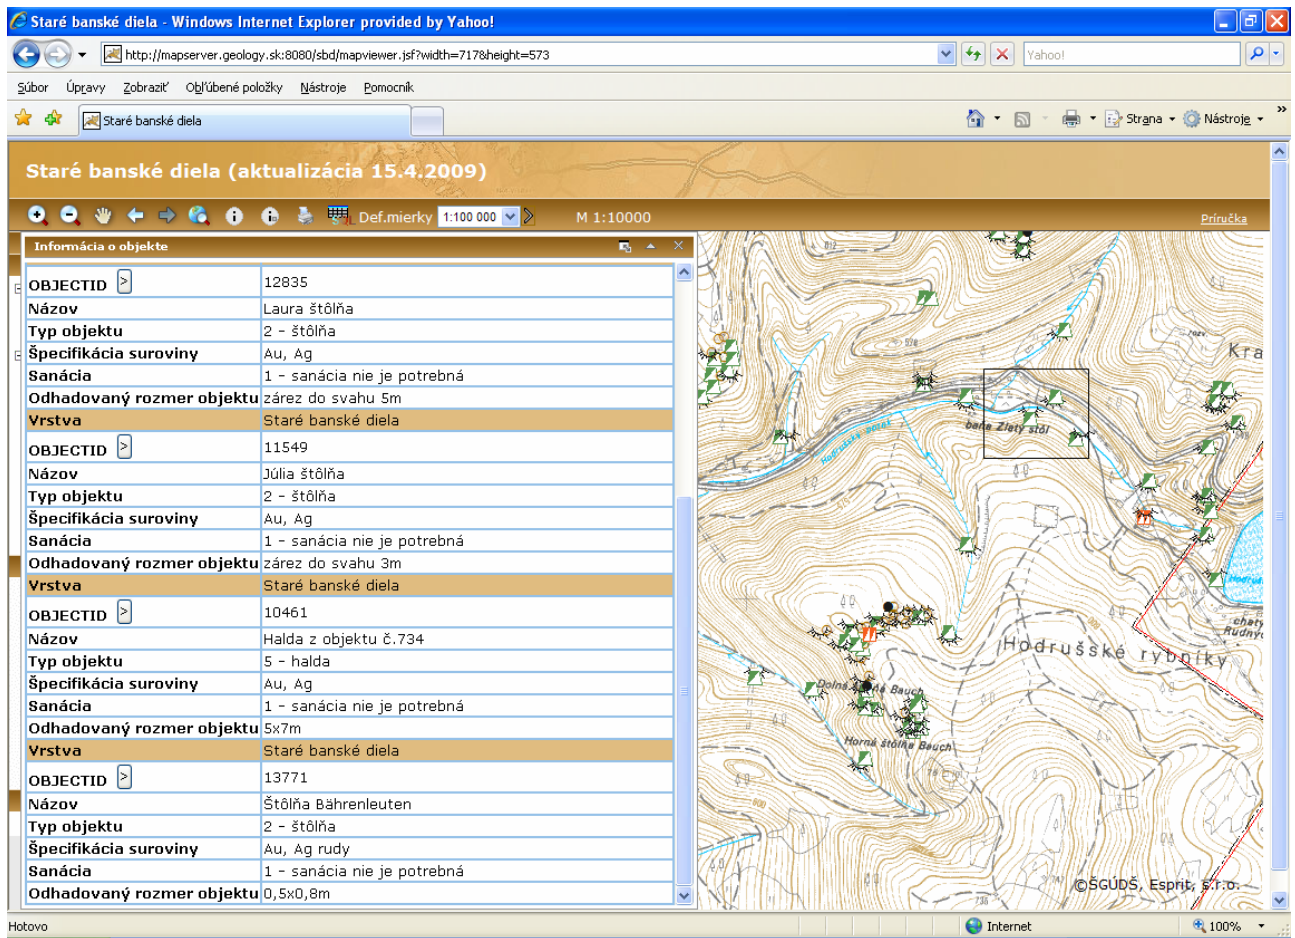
Staré banské diela - Windows Internet Explorer provided by Yahoo!

http://mapserver.geology.sk:8080/sbd/mapviewer.jsf?width=717&height=573

Yahoo!

Súbor Úpravy Zobraziť Obľúbené položky Nástroje Pomocník

Staré banské diela

Strana Nástroje

Staré banské diela (aktualizácia 15.4.2009)

Def.mierky 1:100 000 M 1:10000 Príručka

Informácia o objekte

| | |
|---|---|
| OBJECTID | 12835 |
| Názov | Laura štôlňa |
| Typ objektu | 2 - štôlňa |
| Špecifikácia suroviny | Au, Ag |
| Sanácia | 1 - sanácia nie je potrebná |
| Odhadovaný rozmer objektu | zárez do svahu 5m |
| Vrstva | Staré banské diela |
| OBJECTID | 11549 |
| Názov | Júlia štôlňa |
| Typ objektu | 2 - štôlňa |
| Špecifikácia suroviny | Au, Ag |
| Sanácia | 1 - sanácia nie je potrebná |
| Odhadovaný rozmer objektu | zárez do svahu 3m |
| Vrstva | Staré banské diela |
| OBJECTID | 10461 |
| Názov | Halda z objektu č.734 |
| Typ objektu | 5 - halda |
| Špecifikácia suroviny | Au, Ag |
| Sanácia | 1 - sanácia nie je potrebná |
| Odhadovaný rozmer objektu | 5x7m |
| Vrstva | Staré banské diela |
| OBJECTID | 13771 |
| Názov | Štôlňa Bährenleuten |
| Typ objektu | 2 - štôlňa |
| Špecifikácia suroviny | Au, Ag rudy |
| Sanácia | 1 - sanácia nie je potrebná |
| Odhadovaný rozmer objektu | 0,5x0,8m |

Kra
baňa Zlatý stôl
Hodrušský potok
Hodrušské rybníky
Dolná štôlňa Bauch
Horná štôlňa Bauch
chaty Rudný
©ŠGÚDŠ, Esprit, s.r.o.

Hotovo Internet 100%